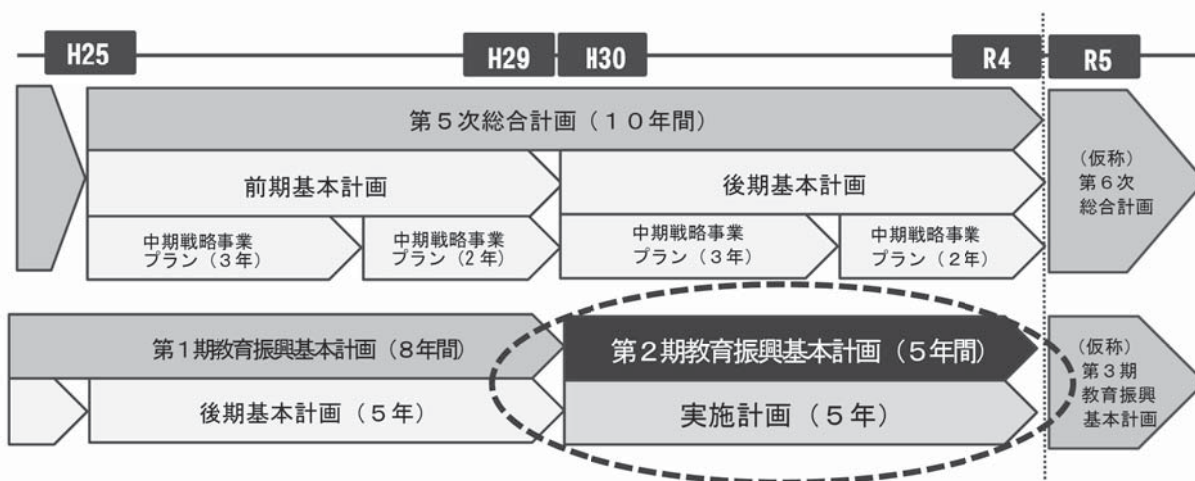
H25

H29

H30

R4

R5

第５次総合計画（１０年間）

前期基本計画

後期基本計画

中期戦略事業
プラン（３年）

中期戦略事業
プラン（２年）

中期戦略事業
プラン（３年）

中期戦略事業
プラン（２年）

（仮称）
第６次
総合計画

第１期教育振興基本計画（８年間）

後期基本計画（５年）

第２期教育振興基本計画（５年間）

実施計画（５年）

（仮称）
第３期
教育振興
基本計画